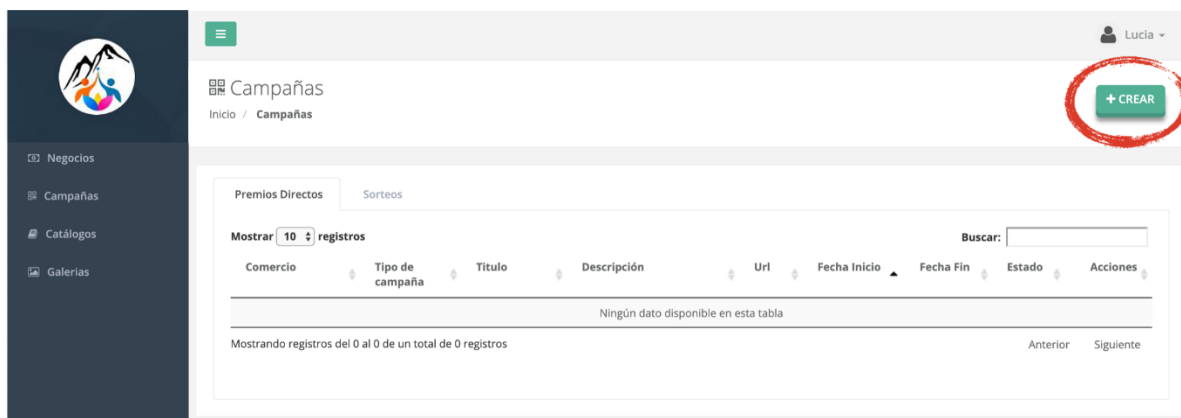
Lucia

Campañas

Inicio / Campañas

+ CREAR

Negocios
Campañas
Catálogos
Galerias

Premios Directos
Sorteos

Mostrar 10 registros

Buscar:

| Comercio | Tipo de campaña | Titulo | Descripción | Url | Fecha Inicio | Fecha Fin | Estado | Acciones |
|---|---|---|---|---|---|---|---|---|
| Ningún dato disponible en esta tabla | | | | | | | | |

Mostrando registros del 0 al 0 de un total de 0 registros

Anterior Siguiente